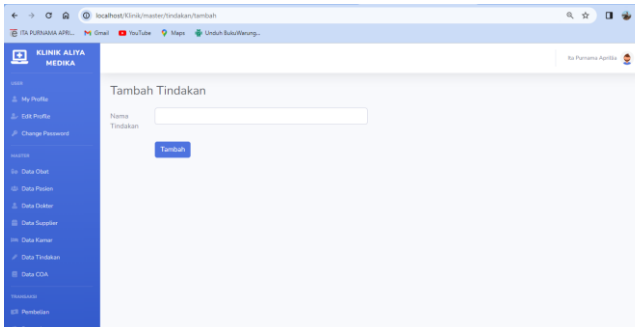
localhost/Klinik/master/tindakan/tambah

ITA PURNAMA APRIL... Gmail YouTube Maps Unduh BukuWarung...

KLINIK ALIYA MEDIKA

USER

My Profile

Edit Profile

Change Password

MASTER

Data Obat

Data Pasien

Data Dokter

Data Supplier

Data Kamar

Data Tindakan

Data COA

TRANSAKSI

Pembelian

Ita Purnama Aprilia

Tambah Tindakan

Nama Tindakan

Tambah